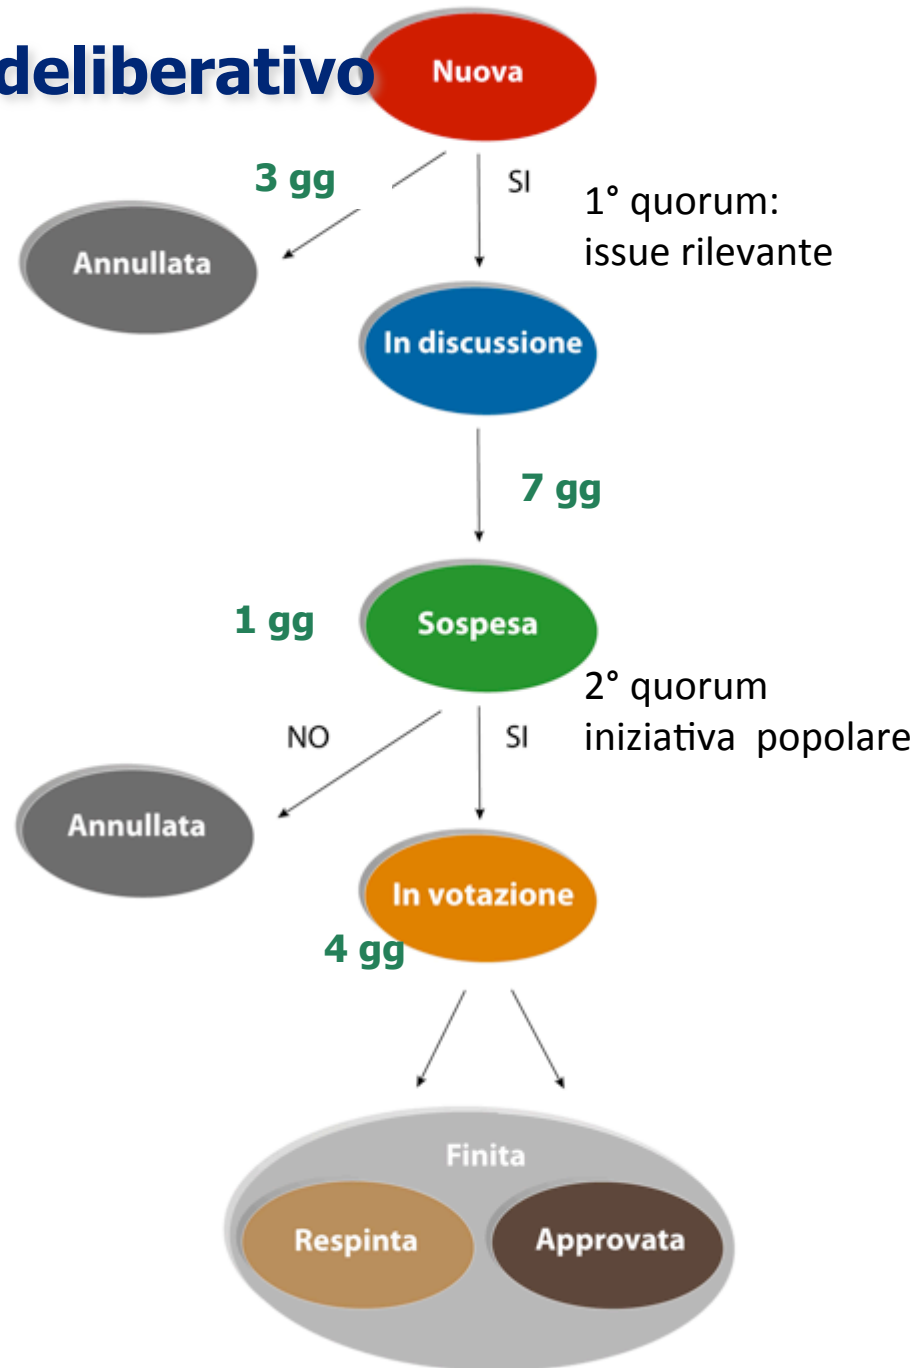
deliberativo

Nuova

3 gg

SI

1° quorum: issue rilevante

Annullata

In discussione

7 gg

1 gg

Sospesa

2° quorum iniziativa popolare

NO

SI

Annullata

In votazione

4 gg

Finita

Respinta

Approvata